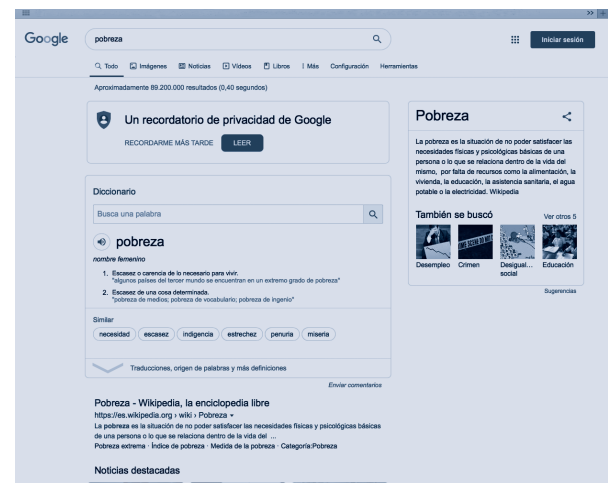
Google

pobreza

Iniciar sesión

Todo Imágenes Noticias Videos Libros Más Configuración Herramientas

Aproximadamente 89.200.000 resultados (0,40 segundos)

Un recordatorio de privacidad de Google

RECORDARME MÁS TARDE LEER

Diccionario

Busca una palabra

pobreza

nombre femenino

1. Escasez o carencia de lo necesario para vivir.
"algunos países del tercer mundo se encuentran en un extremo grado de pobreza"

2. Escasez de una cosa determinada.
"pobreza de medios; pobreza de vocabulario; pobreza de ingenio"

Similar

necesidad escasez indigencia estrechez penuria miseria

Traducciones, origen de palabras y más definiciones

Enviar comentarios

Pobreza - Wikipedia, la enciclopedia libre
https://es.wikipedia.org › wiki › Pobreza
La pobreza es la situación de no poder satisfacer las necesidades físicas y psicológicas básicas de una persona o lo que se relaciona dentro de la vida del ...
Pobreza extrema · Índice de pobreza · Medida de la pobreza · Categoría:Pobreza

Noticias destacadas

Pobreza

La pobreza es la situación de no poder satisfacer las necesidades físicas y psicológicas básicas de una persona o lo que se relaciona dentro de la vida del mismo, por falta de recursos como la alimentación, la vivienda, la educación, la asistencia sanitaria, el agua potable o la electricidad. Wikipedia

También se buscó

Ver otros 5

Desempleo Crimen Desigual... social Educación

Sugerencias